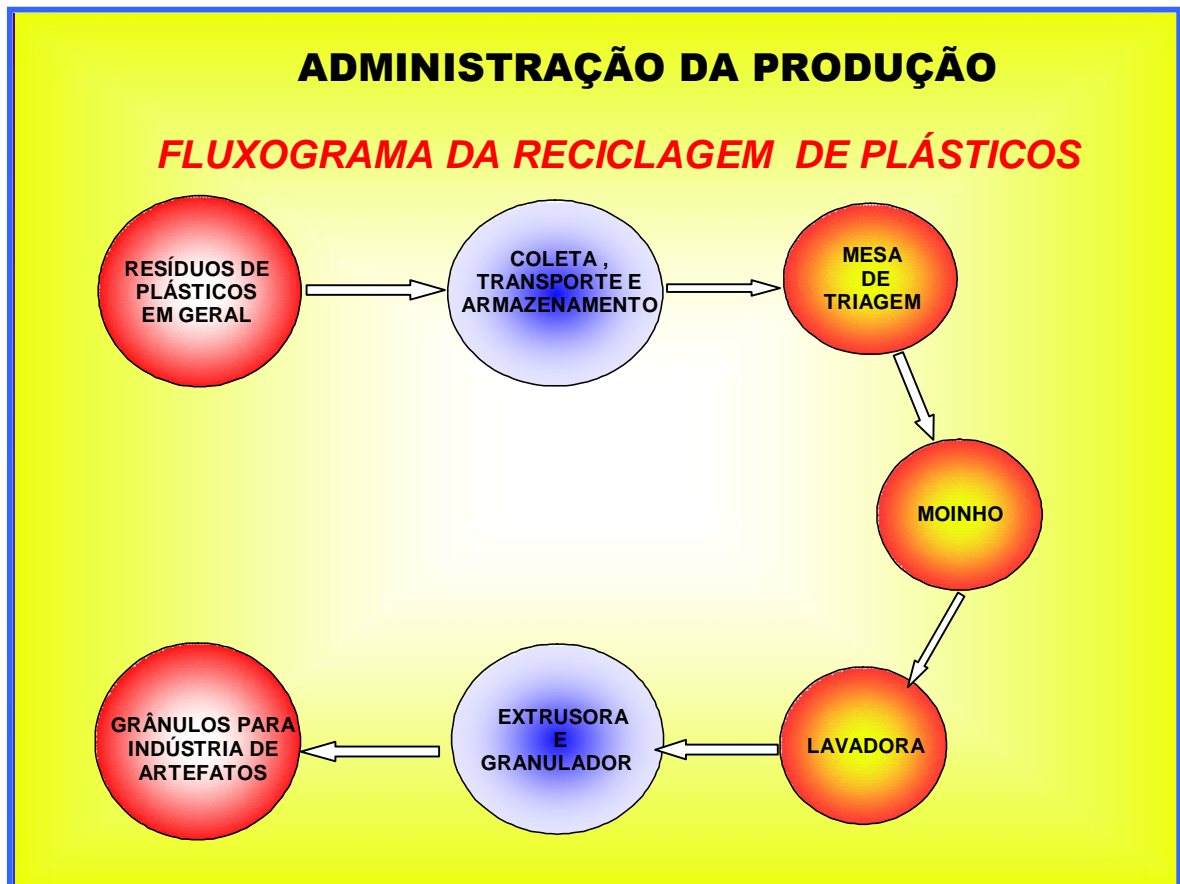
ADMINISTRAÇÃO DA PRODUÇÃO

FLUXOGRAMA DA RECICLAGEM DE PLÁSTICOS

RESÍDUOS DE PLÁSTICOS EM GERAL

COLETA , TRANSPORTE E ARMAZENAMENTO

MESA DE TRIAGEM

MOINHO

LAVADORA

EXTRUSORA E GRANULADOR

GRÂNULOS PARA INDÚSTRIA DE ARTEFATOS